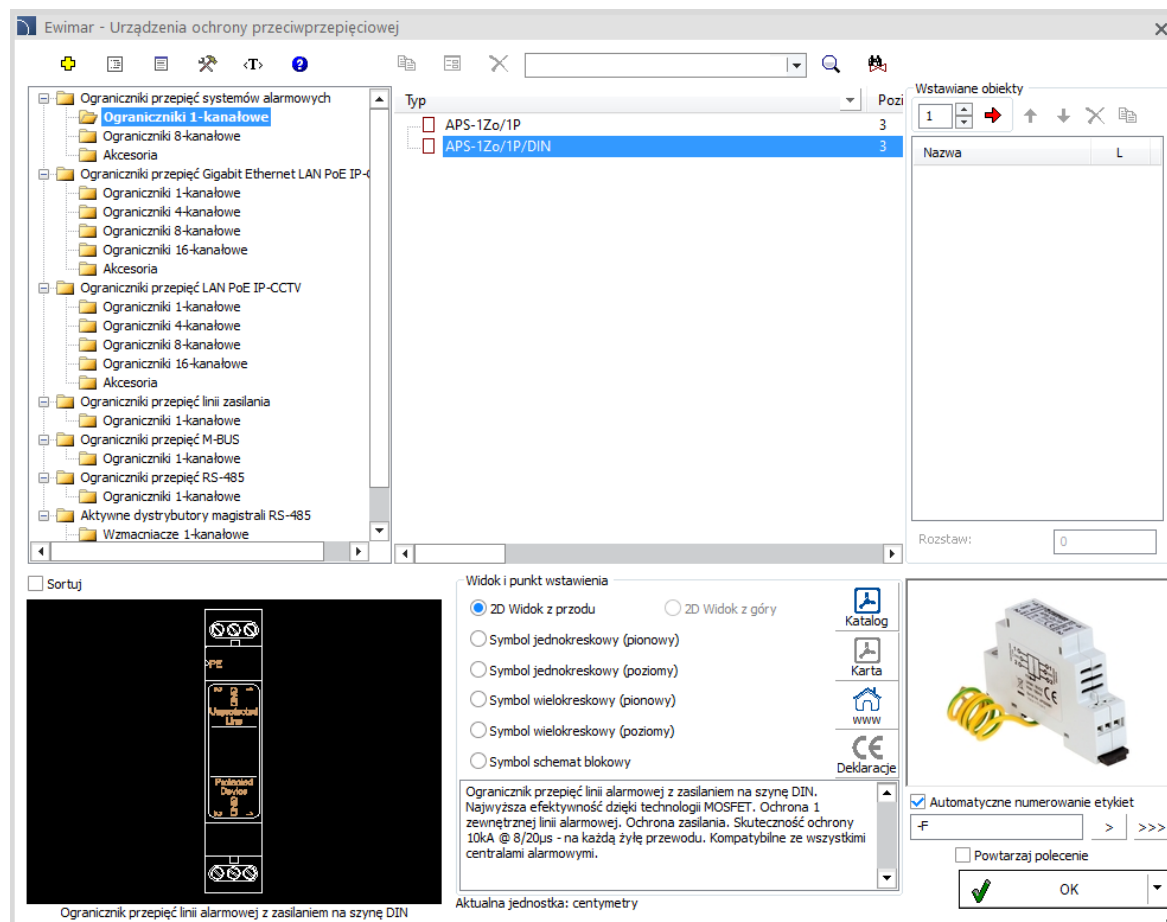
Ewimar - Urządzenia ochrony przeciwprzepięciowej

<T>

Ograniczniki przepięć systemów alarmowych
Ograniczniki 1-kanałowe
Ograniczniki 8-kanałowe
Akcesoria
Ograniczniki przepięć Gigabit Ethernet LAN PoE IP-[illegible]
Ograniczniki 1-kanałowe
Ograniczniki 4-kanałowe
Ograniczniki 8-kanałowe
Ograniczniki 16-kanałowe
Akcesoria
Ograniczniki przepięć LAN PoE IP-CCTV
Ograniczniki 1-kanałowe
Ograniczniki 4-kanałowe
Ograniczniki 8-kanałowe
Ograniczniki 16-kanałowe
Akcesoria
Ograniczniki przepięć linii zasilania
Ograniczniki 1-kanałowe
Ograniczniki przepięć M-BUS
Ograniczniki 1-kanałowe
Ograniczniki przepięć RS-485
Ograniczniki 1-kanałowe
Aktywne dystrybutory magistrali RS-485
Wzmacniacze 1-kanałowe

| Typ | Pozi |
|---|---|
| APS-1Zo/1P | 3 |
| APS-1Zo/1P/DIN | 3 |

Wstawiane obiekty
1
Nazwa L
Rozstaw: 0

Sortuj

PE
Unprotected Line
Protected Device

Ogranicznik przepięć linii alarmowej z zasilaniem na szynę DIN

Widok i punkt wstawienia
2D Widok z przodu
2D Widok z góry
Symbol jednokreskowy (pionowy)
Symbol jednokreskowy (poziomy)
Symbol wielokreskowy (pionowy)
Symbol wielokreskowy (poziomy)
Symbol schemat blokowy
Katalog
Karta
WWW
Deklaracje

Ogranicznik przepięć linii alarmowej z zasilaniem na szynę DIN. Najwyższa efektywność dzięki technologii MOSFET. Ochrona 1 zewnętrznej linii alarmowej. Ochrona zasilania. Skuteczność ochrony 10kA @ 8/20µs - na każdą żyłę przewodu. Kompatybilne ze wszystkimi centralami alarmowymi.

Aktualna jednostka: centymetry

Automatyczne numerowanie etykiet
-F
>
>>>
Powtarzaj polecenie
OK